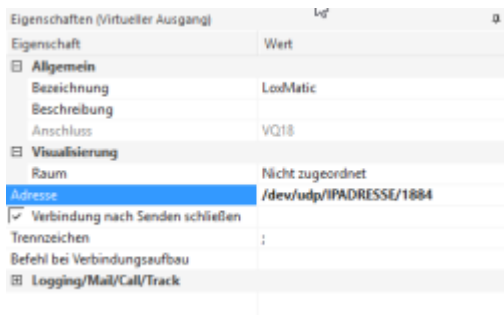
Eigenschaften (Virtueller Ausgang)

| Eigenschaft | Wert |
|---|---|
| ⊟ Allgemein | |
| Bezeichnung | LoxMatic |
| Beschreibung | |
| Anschluss | VQ18 |
| ⊟ Visualisierung | |
| Raum | Nicht zugeordnet |
| Adresse | /dev/udp/IPADRESSE/1884 |
| ✓ Verbindung nach Senden schließen | |
| Trennzeichen | ; |
| Befehl bei Verbindungsaufbau | |
| ⊞ Logging/Mail/Call/Track | |